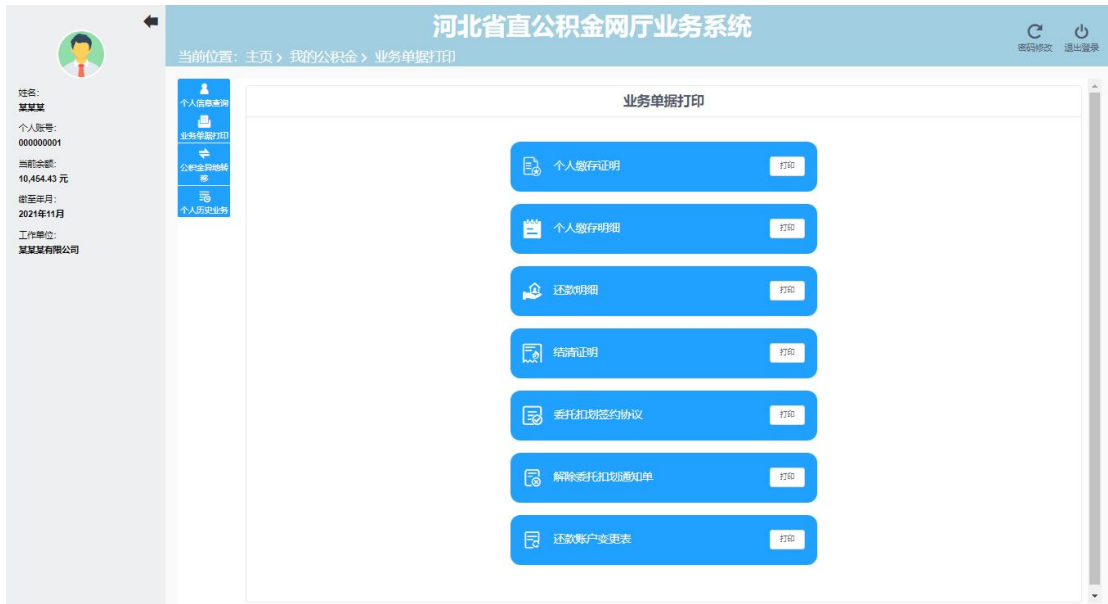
河北省直公积金网厅业务系统

当前位置：主页 > 我的公积金 > 业务单据打印

密码修改　退出登录

姓名：
某某某
个人账号：
000000001
当前余额：
10,454.43 元
缴至年月：
2021年11月
工作单位：
某某某有限公司

个人信息查询
业务单据打印
公积金异地转移
个人历史业务

业务单据打印

个人缴存证明 打印
个人缴存明细 打印
还款明细 打印
结清证明 打印
委托扣划签约协议 打印
解除委托扣划通知单 打印
还款账户变更表 打印